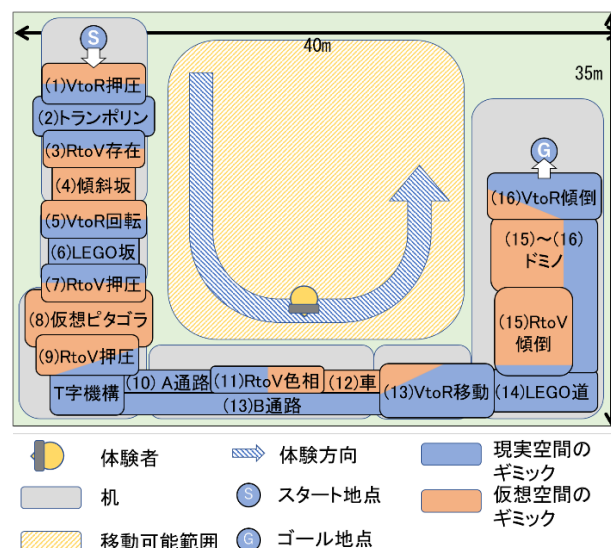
S

40m

35m

(1)VtoR押圧
(2)トランポリン
(3)RtoV存在
(4)傾斜坂
(5)VtoR回転
(6)LEGO坂
(7)RtoV押圧
(8)仮想ピタゴラ
(9)RtoV押圧
T字機構
(10) A通路
(11)RtoV色相
(12)車
(13)B通路
(13)VtoR移動
(14)LEGO道

G

(16)VtoR傾倒
(15)〜(16)ドミノ
(15)RtoV傾倒

体験者
体験方向
現実空間のギミック
机
S スタート地点
仮想空間のギミック
移動可能範囲
G ゴール地点